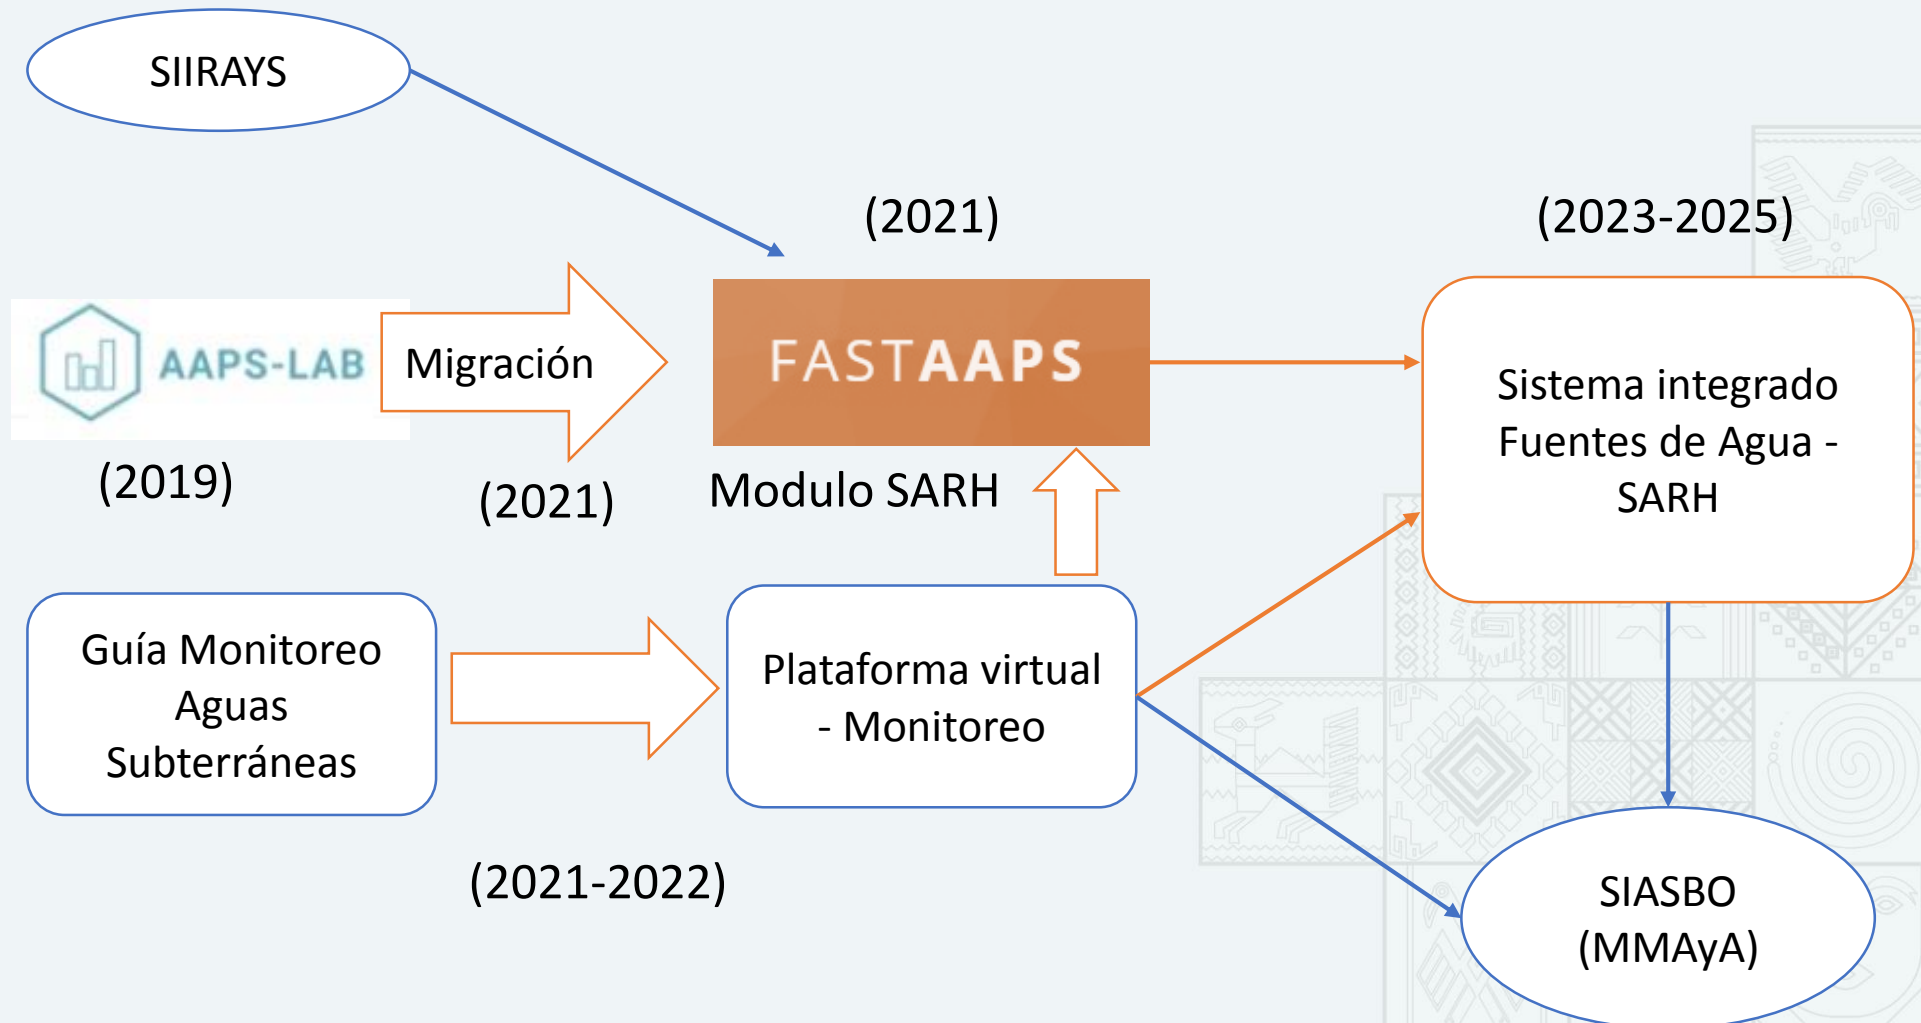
SIIRAYS

(2021)

(2023-2025)

AAPS-LAB

Migración

FASTAAPS

Sistema integrado Fuentes de Agua - SARH

(2019)

(2021)

Modulo SARH

Guía Monitoreo Aguas Subterráneas

Plataforma virtual - Monitoreo

(2021-2022)

SIASBO (MMAyA)